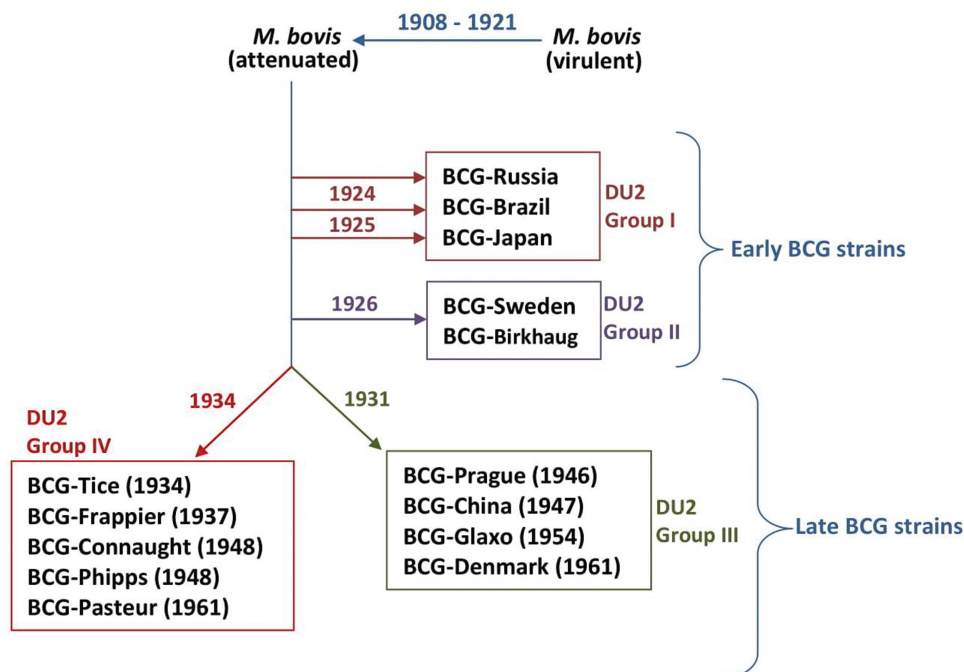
M. bovis (attenuated)

1908 - 1921

M. bovis (virulent)

1924

1925

BCG-Russia
BCG-Brazil
BCG-Japan

DU2 Group I

Early BCG strains

1926

BCG-Sweden
BCG-Birkhaug

DU2 Group II

1934

DU2 Group IV

BCG-Tice (1934)
BCG-Frappier (1937)
BCG-Connaught (1948)
BCG-Phipps (1948)
BCG-Pasteur (1961)

1931

BCG-Prague (1946)
BCG-China (1947)
BCG-Glaxo (1954)
BCG-Denmark (1961)

DU2 Group III

Late BCG strains